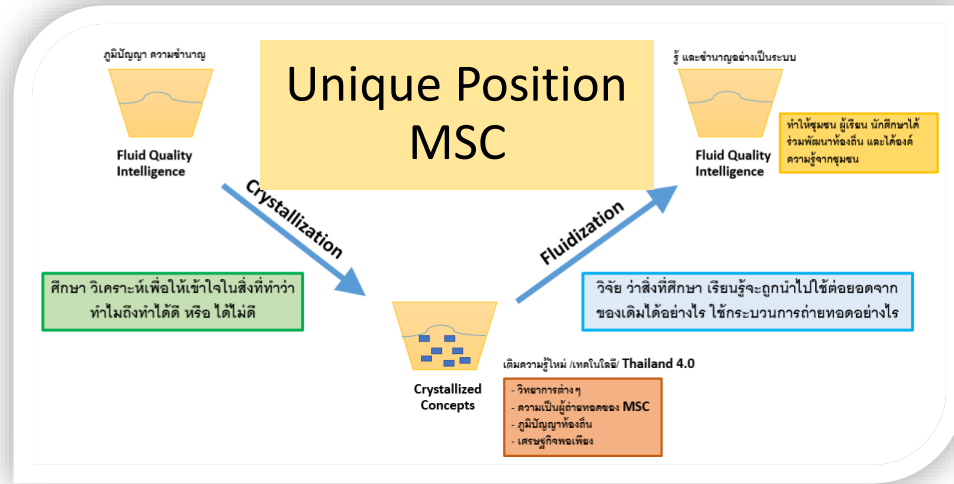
ภูมิปัญญา ความชำนาญ

Fluid Quality Intelligence

Unique Position MSC

รู้ และชำนาญอย่างเป็นระบบ

Fluid Quality Intelligence

ทำให้ชุมชน ผู้เรียน นักศึกษาได้ร่วมพัฒนาท้องถิ่น และได้องค์ความรู้จากชุมชน

Crystallization

Fluidization

ศึกษา วิเคราะห์เพื่อให้เข้าใจในสิ่งที่ทำว่าทำไมถึงทำได้ดี หรือ ได้ไม่ดี

วิจัย ว่าสิ่งที่ศึกษา เรียนรู้จะถูกนำไปใช้ต่อยอดจากของเดิมได้อย่างไร ใช้กระบวนการถ่ายทอดอย่างไร

Crystallized Concepts

เติมความรู้ใหม่ /เทคโนโลยี/ Thailand 4.0

- วิทยาการต่าง ๆ
- ความเป็นผู้ถ่ายทอดของ MSC
- ภูมิปัญญาท้องถิ่น
- เศรษฐกิจพอเพียง